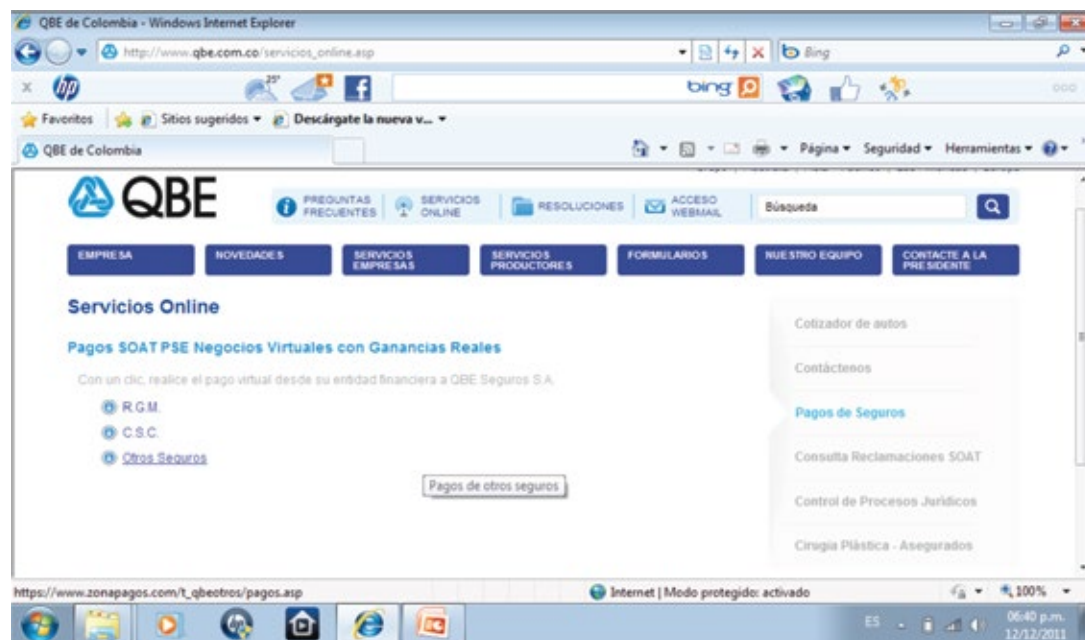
QBE de Colombia - Windows Internet Explorer

http://www.qbe.com.co/servicios_online.asp

Bing

25°

bing

Favoritos | Sitios sugeridos ▾ | Descárgate la nueva v... ▾

QBE de Colombia

Página ▾ Seguridad ▾ Herramientas ▾

QBE

PREGUNTAS FRECUENTES | SERVICIOS ONLINE | RESOLUCIONES | ACCESO WEBMAIL | Búsqueda

EMPRESA | NOVEDADES | SERVICIOS EMPRESAS | SERVICIOS PRODUCTORES | FORMULARIOS | NUESTRO EQUIPO | CONTACTE A LA PRESIDENTE

Servicios Online

Pagos SOAT PSE Negocios Virtuales con Ganancias Reales

Con un clic, realice el pago virtual desde su entidad financiera a QBE Seguros S.A.

R.G.M.

C.S.C.

Otros Seguros

Pagos de otros seguros

Cotizador de autos

Contáctenos

Pagos de Seguros

Consulta Reclamaciones SOAT

Control de Procesos Jurídicos

Cirugía Plástica - Asegurados

https://www.zonapagos.com/t_qbeotros/pagos.asp

Internet | Modo protegido: activado

100%

ES

06:40 p.m.
12/12/2011